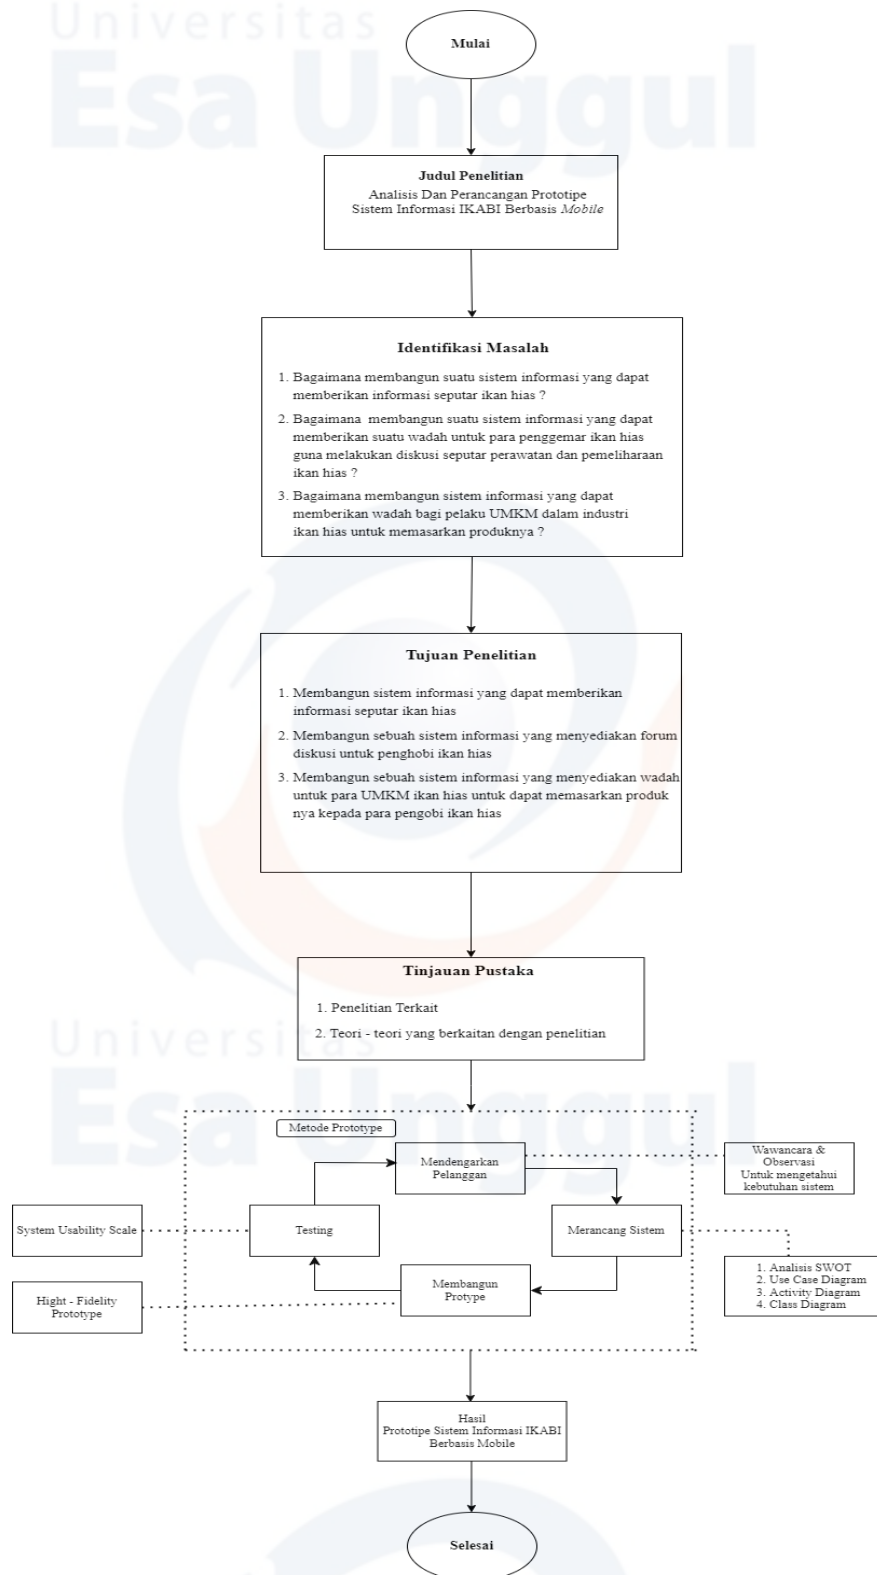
Universitas Esa Unggul

Mulai

Judul Penelitian
Analisis Dan Perancangan Prototipe Sistem Informasi IKABI Berbasis *Mobile*

Identifikasi Masalah

1. Bagaimana membangun suatu sistem informasi yang dapat memberikan informasi seputar ikan hias ?
2. Bagaimana membangun suatu sistem informasi yang dapat memberikan suatu wadah untuk para penggemar ikan hias guna melakukan diskusi seputar perawatan dan pemeliharaan ikan hias ?
3. Bagaimana membangun sistem informasi yang dapat memberikan wadah bagi pelaku UMKM dalam industri ikan hias untuk memasarkan produknya ?

Tujuan Penelitian

1. Membangun sistem informasi yang dapat memberikan informasi seputar ikan hias
2. Membangun sebuah sistem informasi yang menyediakan forum diskusi untuk penghobi ikan hias
3. Membangun sebuah sistem informasi yang menyediakan wadah untuk para UMKM ikan hias untuk dapat memasarkan produk nya kepada para pengobi ikan hias

Tinjauan Pustaka

1. Penelitian Terkait
2. Teori - teori yang berkaitan dengan penelitian

Universitas Esa Unggul

Metode Prototype

Mendengarkan Pelanggan

Wawancara & Observasi Untuk mengetahui kebutuhan sistem

System Usability Scale

Testing

Merancang Sistem

1. Analisis SWOT
2. Use Case Diagram
3. Activity Diagram
4. Class Diagram

Hight - Fidelity Prototype

Membangun Protype

Hasil
Prototipe Sistem Informasi IKABI Berbasis Mobile

Selesai